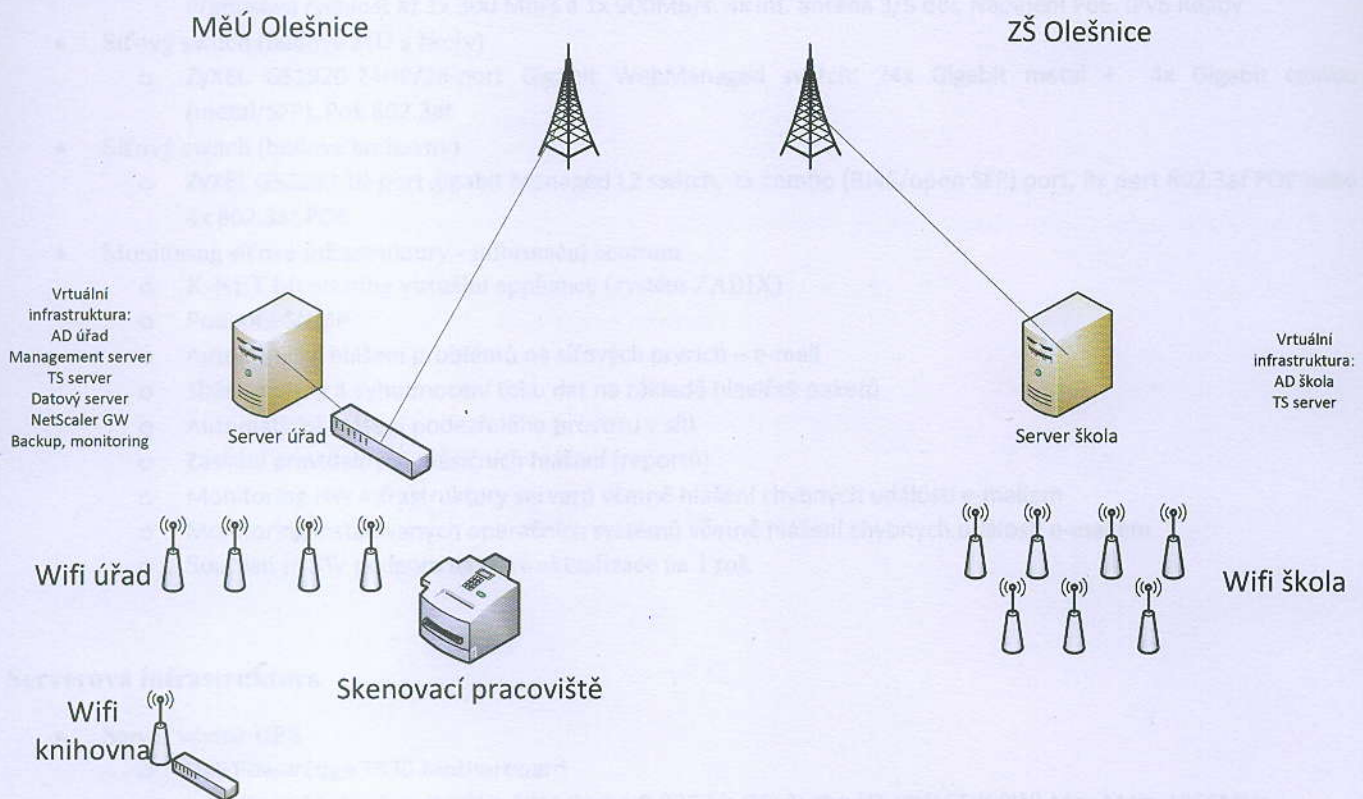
MěÚ Olešnice

ZŠ Olešnice

Vrtuální infrastruktura: AD úřad Management server TS server Datový server NetScaler GW Backup, monitoring

Server úřad

Server škola

Vrtuální infrastruktura: AD škola TS server

Wifi úřad

Wifi škola

Skenovací pracoviště

Wifi knihovna